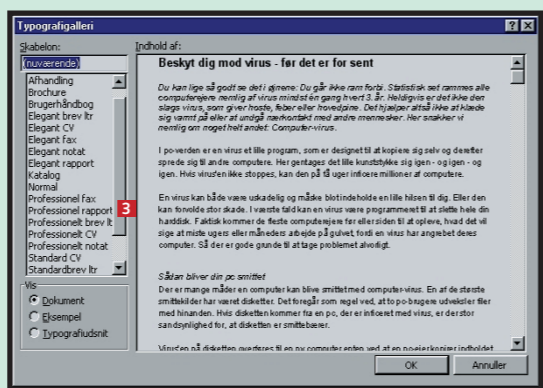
Typografigalleri

Skabelon:
(nuværende)
Afhandling
Brochure
Brugerhåndbog
Elegant brev ltr
Elegant CV
Elegant fax
Elegant notat
Elegant rapport
Katalog
Normal
Professionel fax
Professionel rapport
Professionel brev ltr
Professionelt CV
Professionelt notat
Standard CV
Standardbrev ltr

3

Vis
Dokument
Eksempel
Typografiudsnit

Indhold af:

Beskyt dig mod virus - før det er for sent

Du kan lige så godt se det i øjnene: Du går ikke ram forbi. Statistisk set rammes alle computerejere nemlig af virus mindst én gang hvert 3. år. Heldigvis er det ikke den slags virus, som giver hoste, feber eller hovedpine. Det hjælper altså ikke at klæde sig varmt på eller at undgå nærkontakt med andre mennesker. Her snakker vi nemlig om noget helt andet: Computer-virus.

I po-verden er en virus et lille program, som er designet til at kopiere sig selv og derefter sprede sig til andre computere. Her gentages det lille kunststykke sig igen - og igen - og igen. Hvis virus'en ikke stoppes, kan den på få uger inficere millioner af computere.

En virus kan både være uskadelig og måske blot indeholde en lille hilsen til dig. Eller den kan forvolde stor skade. I værste fald kan en virus være programmeret til at slette hele din harddisk. Faktisk kommer de fleste computerejere før eller siden til at opleve, hvad det vil sige at miste ugers eller måneders arbejde på grund af, fordi en virus har angrebet deres computer. Så der er gode grunde til at tage problemet alvorligt.

Sådan bliver din pc smittet

Der er mange måder en computer kan blive smittet med computer-virus. En af de største smittekilder har været disketter. Det foregår som regel ved, at to pc-brugere udveksler filer med hinanden. Hvis disketten kommer fra en pc, der er inficeret med virus, er der stor sandsynlighed for, at disketten er smittebærer.

Virus'en på disketten overføres til en ny computer enten ved at en pc-ejer kopierer indholdet

OK
Annuller